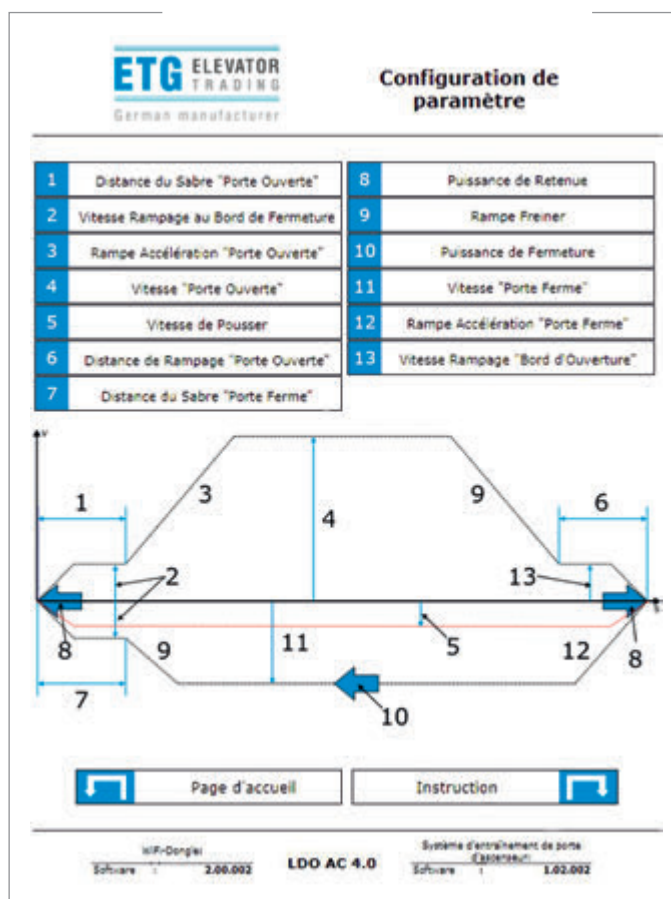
ETG ELEVATOR TRADING
German manufacturer

Configuration de paramètre

| | |
|---|---|
| 1 | Distance du Sabre "Porte Ouverte" |
| 2 | Vitesse Rampage au Bord de Fermeture |
| 3 | Rampe Accélération "Porte Ouverte" |
| 4 | Vitesse "Porte Ouverte" |
| 5 | Vitesse de Pousser |
| 6 | Distance de Rampage "Porte Ouverte" |
| 7 | Distance du Sabre "Porte Ferme" |

| | |
|---|---|
| 8 | Puissance de Retenue |
| 9 | Rampe Freiner |
| 10 | Puissance de Fermeture |
| 11 | Vitesse "Porte Ferme" |
| 12 | Rampe Accélération "Porte Ferme" |
| 13 | Vitesse Rampage "Bord d'Ouverture" |

v
1
3
4
9
6
2
13
t
8
9
11
5
12
8
7
10

Page d'accueil

Instruction

WiFi-Dongle
Software : 2.00.002

LDO AC 4.0

Système d'entraînement de porte d'ascenseur
Software : 1.02.002